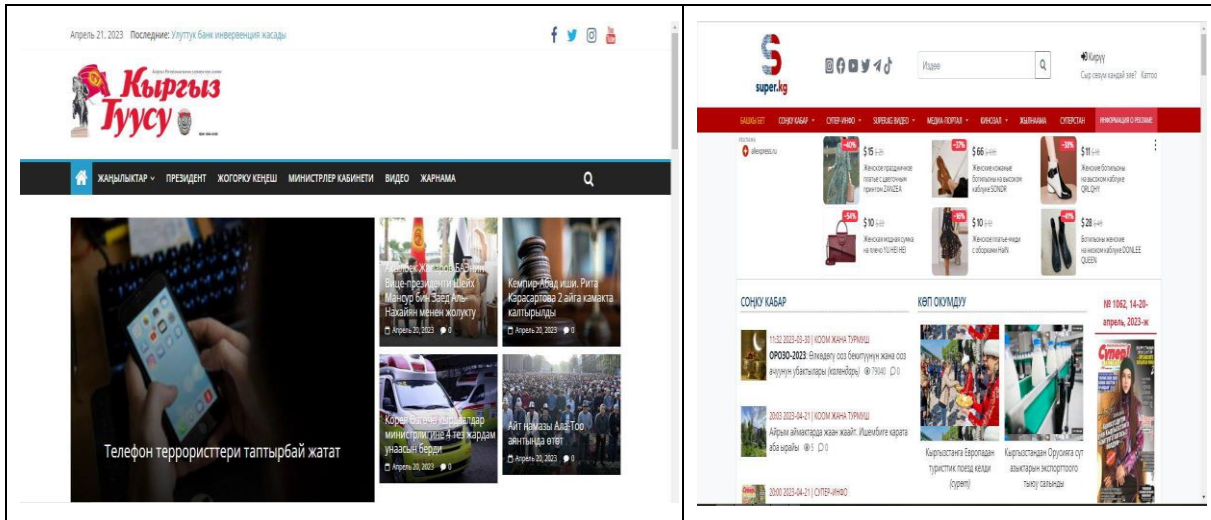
Апрель 21, 2023 Последние: Улуттук банк инвервенция жасады

Кыргыз Туусу

ЖАҢЫЛЫКТАР ПРЕЗИДЕНТ ЖОГОРКУ КЕҢЕШ МИНИСТРЛЕР КАБИНЕТИ ВИДЕО ЖАРНАМА

Телефон террористтери таптырбай жатат

Жапаров Жапаров БАЭнин Вице-президенти Шейх Мансур бин Заед Аль-Нахайян менен жолукту
Апрель 20, 2023 0

Кемпир-Абад иши. Рита Карасартова 2 айга камакка калтырылды
Апрель 20, 2023 0

Корей Өкмөтү кыргыздар министрлигине 4 тез жардам унаасын берди
Апрель 20, 2023 0

Айт намазы Ала-Тоо аянтында өттү
Апрель 20, 2023 0

super.kg

Издөө

Кирүү
Сыр сөзүн кандай зле? Катоо

БАШКЫ БЕТ СОҢКУ КАБАР СУПЕР-ИНФО SUPERKG ВИДЕО МЕДИА-ПОРТАЛ КИНОЗАЛ ЖЫЛНААМА СУПЕРСТАН ИНФОРМАЦИЯ О РЕКЛАМЕ

aliexpress.ru

-40% $15 Женское праздничное платье с цветочным принтом ZANZEA
-37% $66 Женские кожаные ботильоны на высоком каблуке SONDR
-38% $11 Женские ботильоны на высоком каблуке QRLQHY
-54% $10 Женская модная сумка на плечо YU HEI HEI
-46% $10 Женское платье-миди с оборками HaiN
-47% $28 Ботильоны женские на высоком каблуке DONLEE QUEEN

СОҢКУ КАБАР

11:32 2023-03-30 | КООМ ЖАНА ТУРМУШ
ОРОЗО-2023: Бекитилген жана оозачуунун убакыттары (календарь) 79340 0

20:03 2023-04-21 | КООМ ЖАНА ТУРМУШ
Айрым аймактарда жаан жаайт. Ишембите карата аба ырайы 5 0

20:00 2023-04-21 | СУПЕР-ИНФО

КӨП ОКУЛДУ

Кыргызстанга Европадан туристтик поезд келди (сүрөт)

Кыргызстандан Орусияга сүт азыктарын экспорттоого тыюу салынды

№ 1062, 14-20-апрель, 2023-ж

Супер